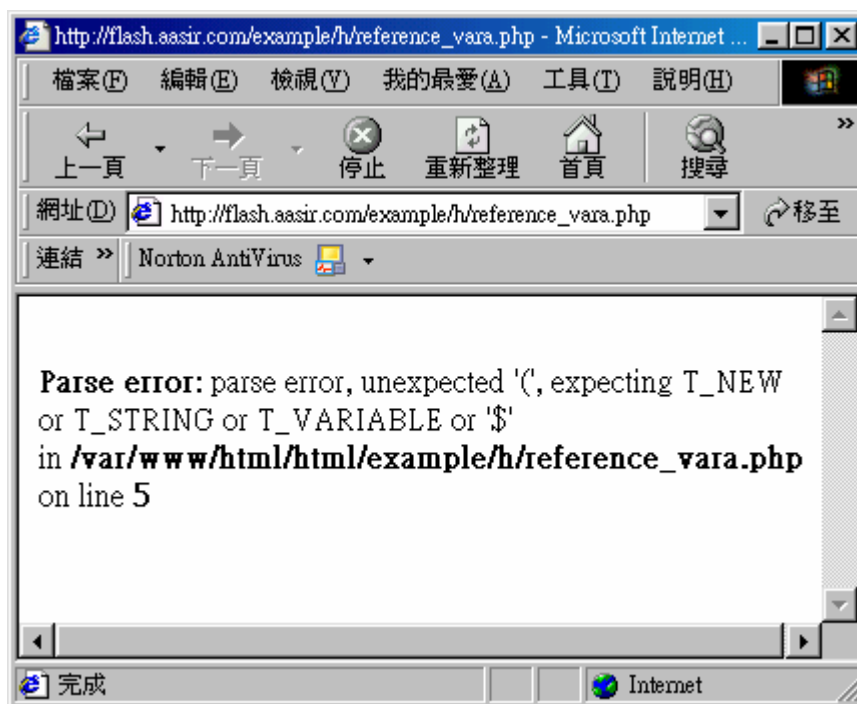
http://flash.aasir.com/example/h/reference_vara.php - Microsoft Internet ...

檔案(F) 編輯(E) 檢視(V) 我的最愛(A) 工具(T) 說明(H)

上一頁 下一頁 停止 重新整理 首頁 搜尋

網址(D) http://flash.aasir.com/example/h/reference_vara.php 移至

連結 » Norton AntiVirus

**Parse error:** parse error, unexpected '(', expecting T_NEW or T_STRING or T_VARIABLE or '$' in **/var/www/html/html/example/h/reference_vara.php** on line **5**

完成 Internet